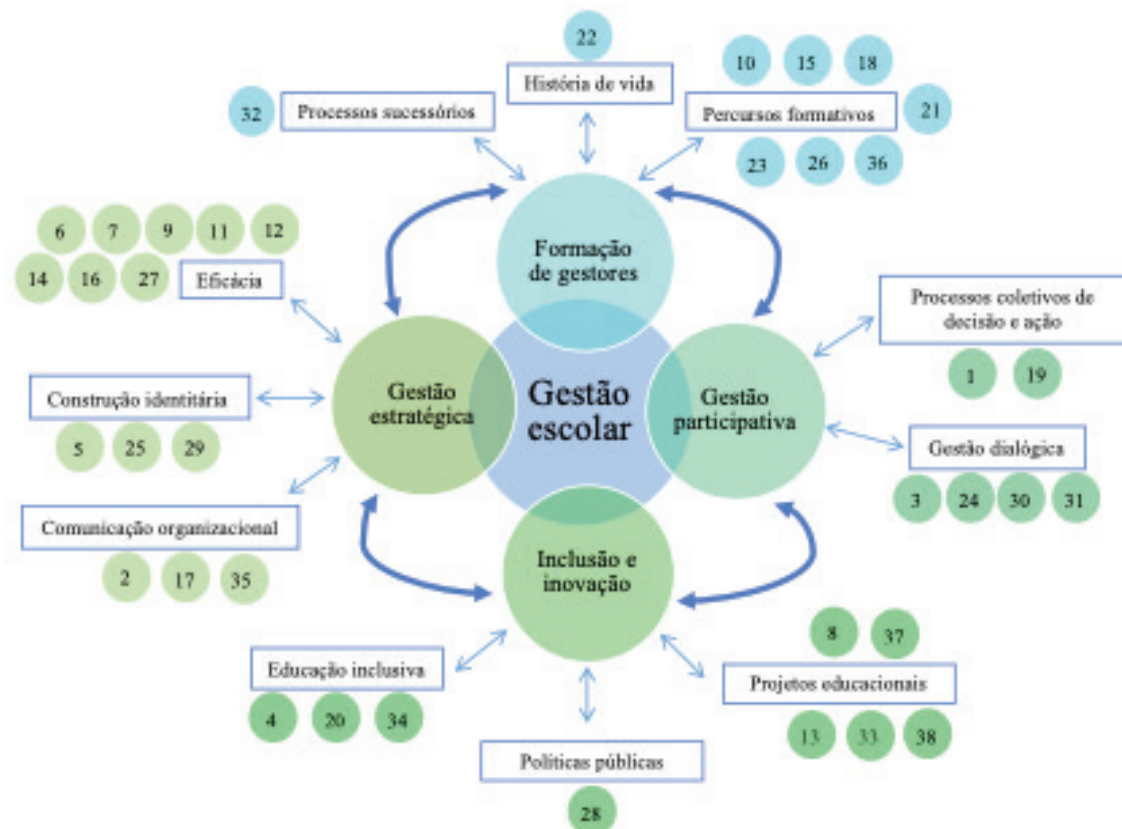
22

História de vida

10 15 18

32 Processos sucessórios

Percursos formativos 21

23 26 36

6 7 9 11 12

14 16 27 Eficácia

Formação de gestores

Processos coletivos de decisão e ação

1 19

Construção identitária

5 25 29

Gestão estratégica

Gestão escolar

Gestão participativa

Gestão dialógica

3 24 30 31

Comunicação organizacional

2 17 35

Inclusão e inovação

8 37

Educação inclusiva

4 20 34

Projetos educacionais

13 33 38

Políticas públicas

28